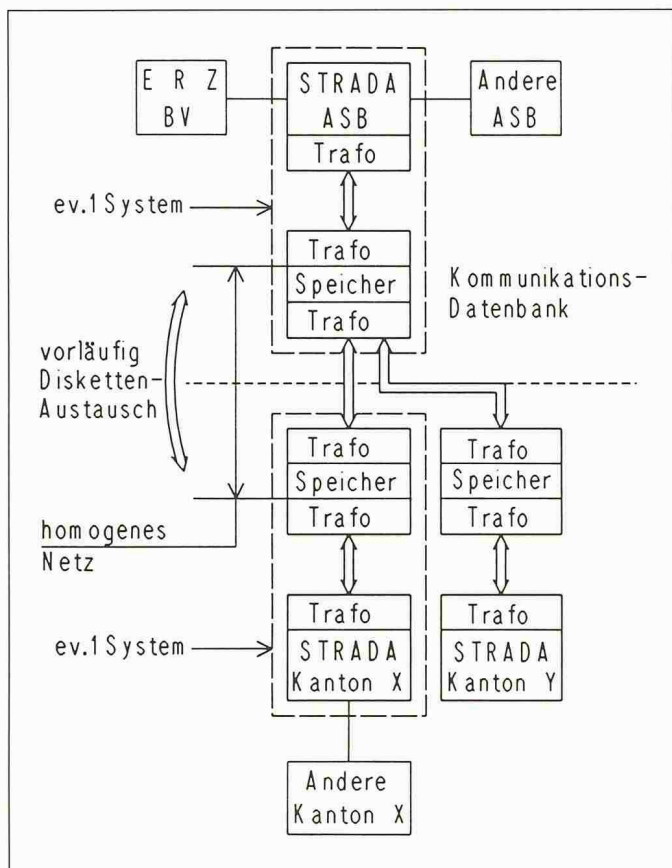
E R Z
BV

STRADA
ASB
Trafo

Andere
ASB

ev.1 System

Trafo
Speicher
Trafo

Kommunikations-
Datenbank

vorläufig
Disketten-
Austausch

Trafo
Speicher
Trafo

Trafo
Speicher
Trafo

homogenes
Netz

ev.1 System

Trafo
STRADA
Kanton X

Trafo
STRADA
Kanton Y

Andere
Kanton X